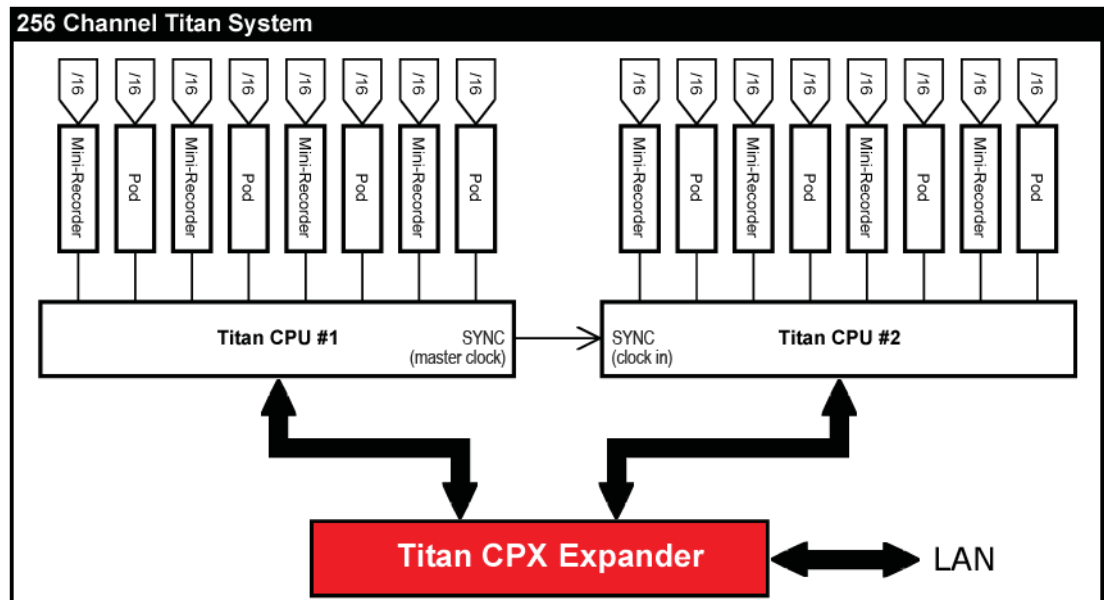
256 Channel Titan System

/16 /16 /16 /16 /16 /16 /16 /16

Mini-Recorder Pod Mini-Recorder Pod Mini-Recorder Pod Mini-Recorder Pod

/16 /16 /16 /16 /16 /16 /16 /16

Mini-Recorder Pod Mini-Recorder Pod Mini-Recorder Pod Mini-Recorder Pod

Titan CPU #1

SYNC (master clock)

SYNC (clock in)

Titan CPU #2

Titan CPX Expander

LAN